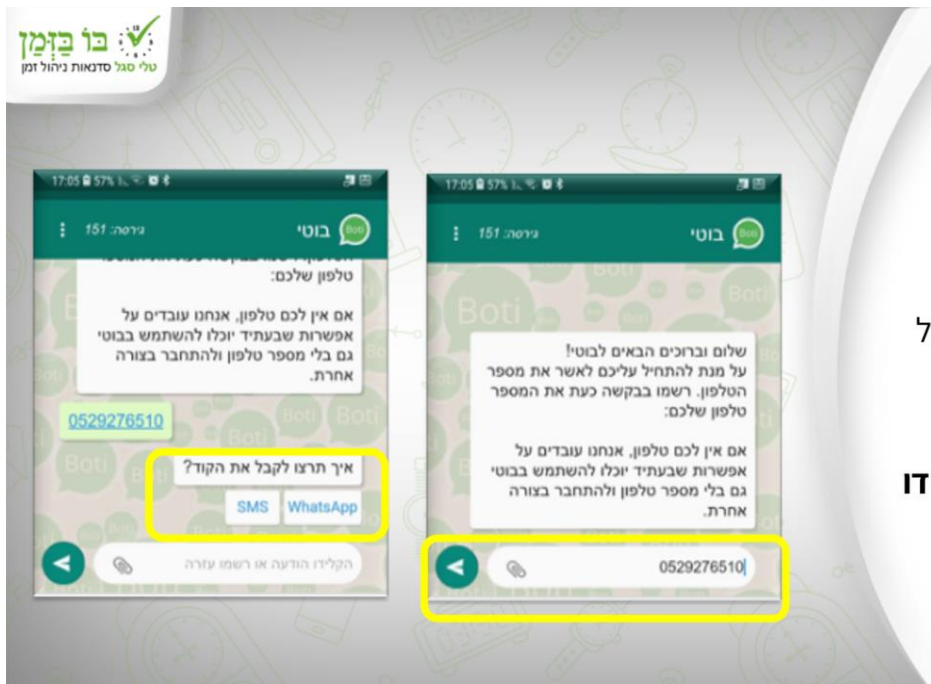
בוֹ בַּזְּמַן
טלי סגל סדנאות ניהול זמן

17:05 57%

בוטי
גירסה: 151

שלום וברוכים הבאים לבוטי!
על מנת להתחיל עליכם לאשר את מספר הטלפון. רשמו בבקשה כעת את המספר טלפון שלכם:

אם אין לכם טלפון, אנחנו עובדים על אפשרות שבעתיד יוכלו להשתמש בבוטי גם בלי מספר טלפון ולהתחבר בצורה אחרת.

0529276510

17:05 57%

בוטי
גירסה: 151

טלפון שלכם:

אם אין לכם טלפון, אנחנו עובדים על אפשרות שבעתיד יוכלו להשתמש בבוטי גם בלי מספר טלפון ולהתחבר בצורה אחרת.

0529276510

איך תרצו לקבל את הקוד?

WhatsApp SMS

הקלידו הודעה או רשמו עזרה

ל

דו